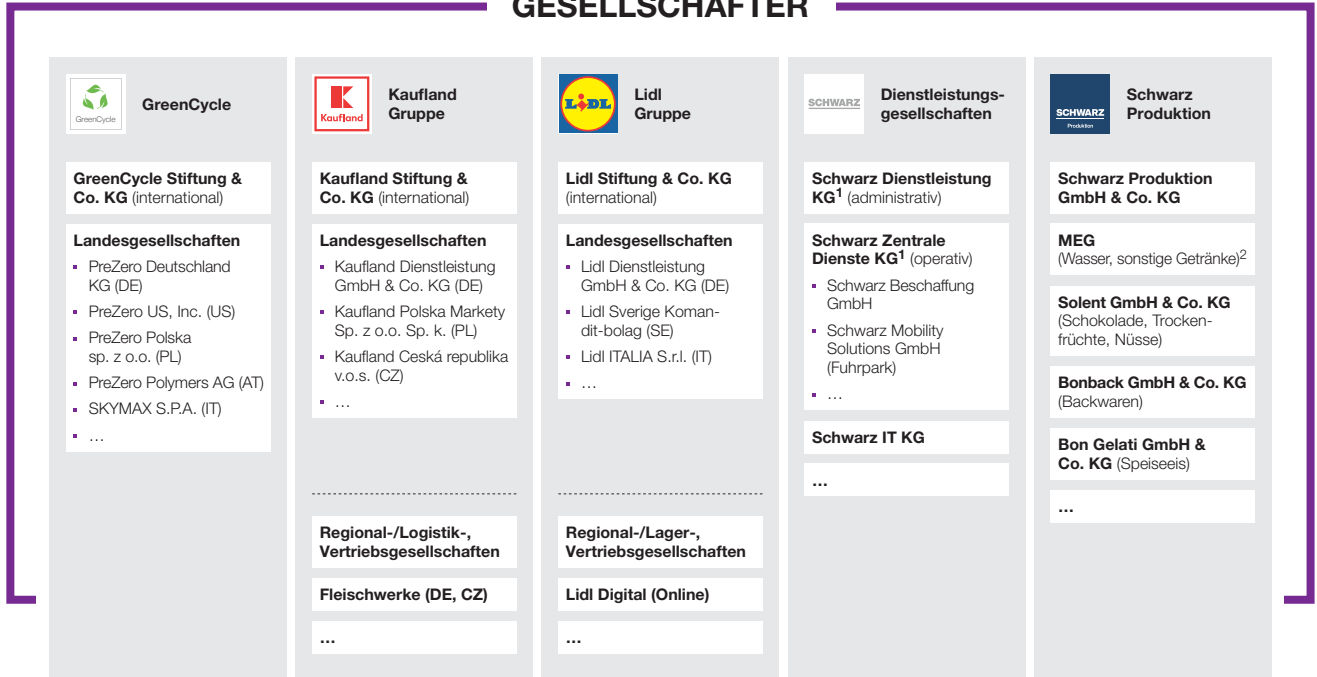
GESELLSCHAFTER

GreenCycle

GreenCycle

GreenCycle Stiftung & Co. KG (international)

Landesgesellschaften
- PreZero Deutschland KG (DE)
- PreZero US, Inc. (US)
- PreZero Polska sp. z o.o. (PL)
- PreZero Polymers AG (AT)
- SKYMAX S.P.A. (IT)
- …

Kaufland

Kaufland Gruppe

Kaufland Stiftung & Co. KG (international)

Landesgesellschaften
- Kaufland Dienstleistung GmbH & Co. KG (DE)
- Kaufland Polska Markety Sp. z o.o. Sp. k. (PL)
- Kaufland Ceská republika v.o.s. (CZ)
- …

Regional-/Logistik-, Vertriebsgesellschaften

Fleischwerke (DE, CZ)

…

LIDL

Lidl Gruppe

Lidl Stiftung & Co. KG (international)

Landesgesellschaften
- Lidl Dienstleistung GmbH & Co. KG (DE)
- Lidl Sverige Kommanditbolag (SE)
- Lidl ITALIA S.r.l. (IT)
- …

Regional-/Lager-, Vertriebsgesellschaften

Lidl Digital (Online)

…

SCHWARZ

Dienstleistungsgesellschaften

Schwarz Dienstleistung KG$^1$ (administrativ)

Schwarz Zentrale Dienste KG$^1$ (operativ)
- Schwarz Beschaffung GmbH
- Schwarz Mobility Solutions GmbH (Fuhrpark)
- …

Schwarz IT KG

…

SCHWARZ Produktion

Schwarz Produktion

Schwarz Produktion GmbH & Co. KG

MEG (Wasser, sonstige Getränke)$^2$

Solent GmbH & Co. KG (Schokolade, Trockenfrüchte, Nüsse)

Bonback GmbH & Co. KG (Backwaren)

Bon Gelati GmbH & Co. KG (Speiseeis)

…